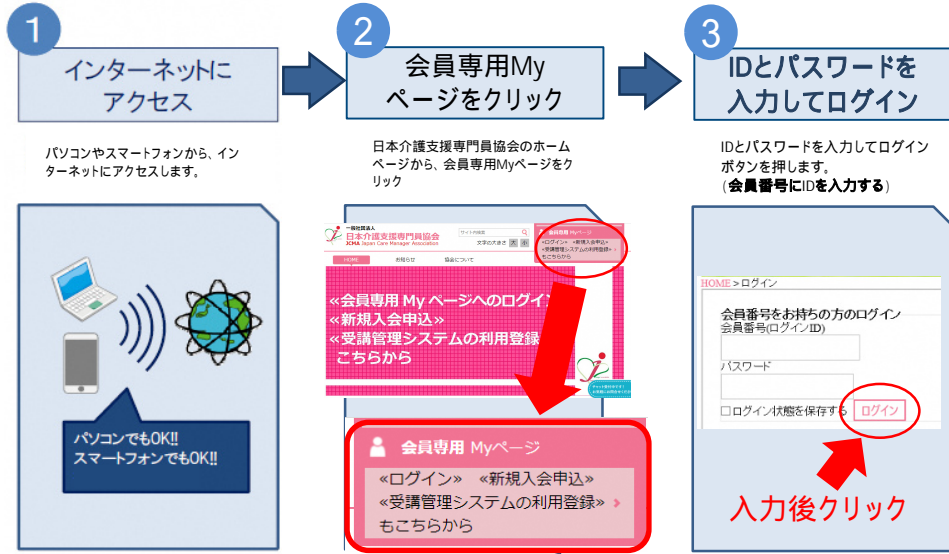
1
インターネットにアクセス

2
会員専用Myページをクリック

3
IDとパスワードを入力してログイン

パソコンやスマートフォンから、インターネットにアクセスします。

日本介護支援専門員協会のホームページから、会員専用Myページをクリック

IDとパスワードを入力してログインボタンを押します。
(会員番号にIDを入力する)

パソコンでもOK!!
スマートフォンでもOK!!

一般社団法人
日本介護支援専門員協会
JCMA Japan Care Manager Association
サイト内検索
文字の大きさ
会員専用 Myページ
«ログイン» «新規入会申込»
«受講管理システムの利用登録»
もこちらから
HOME
お知らせ
協会について
«会員専用 My ページへのログイン
«新規入会申込»
«受講管理システムの利用登録
こちらから

会員専用 Myページ
«ログイン» «新規入会申込»
«受講管理システムの利用登録»
もこちらから

HOME > ログイン
会員番号をお持ちの方のログイン
会員番号(ログインID)
パスワード
☐ログイン状態を保存する
ログイン

入力後クリック